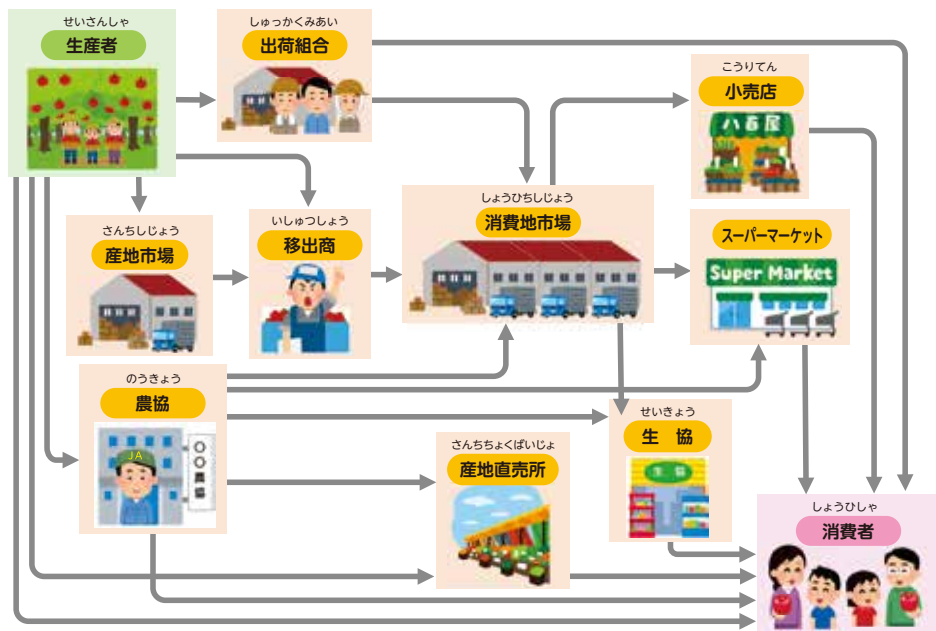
せいさんしゃ
生産者

しゅっかくみあい
出荷組合

こうりてん
小売店

八百屋

さんちしじょう
産地市場

いしゅつしょう
移出商

しょうひちしじょう
消費地市場

スーパーマーケット

Super Market

のうきょう
農協

JA

〇〇農協

さんちちょくばいじょ
産地直売所

せいきょう
生協

生協

しょうひしゃ
消費者